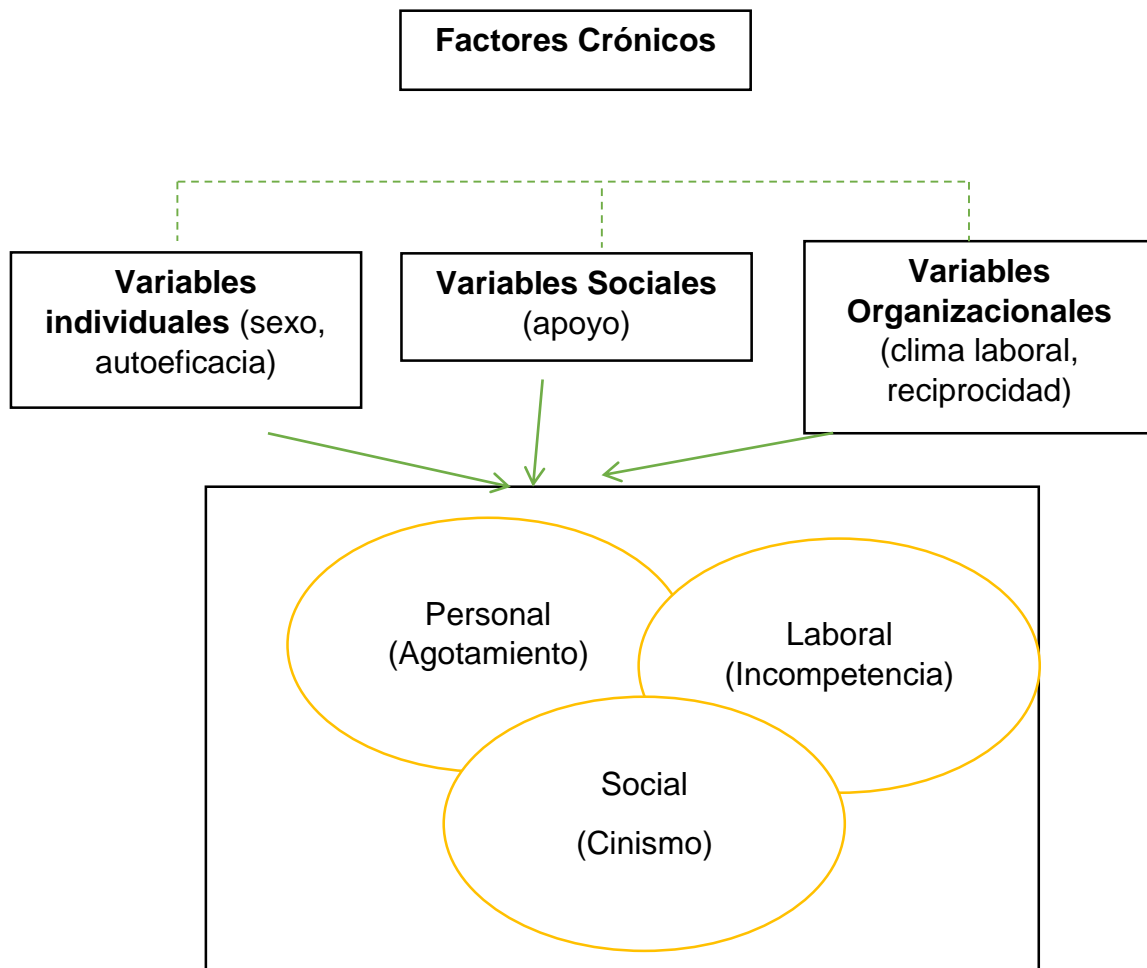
Factores Crónicos

Variables individuales (sexo, autoeficacia)

Variables Sociales (apoyo)

Variables Organizacionales (clima laboral, reciprocidad)

Personal (Agotamiento)

Laboral (Incompetencia)

Social (Cinismo)